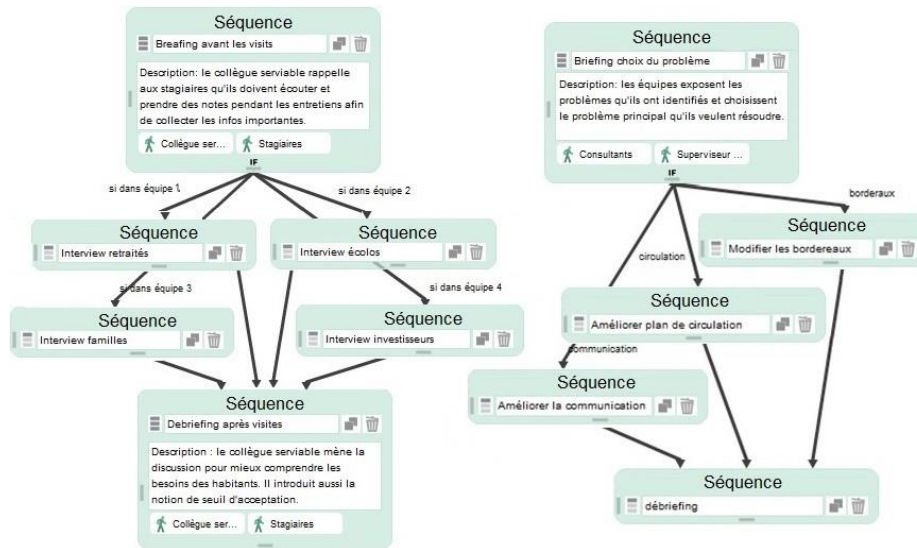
Séquence

Breafing avant les visits

Description: le collègue serviable rappelle aux stagiaires qu'ils doivent écouter et prendre des notes pendant les entretiens afin de collecter les infos importantes.

Collègue ser...

Stagiaires

IF

si dans équipe 1

si dans équipe 2

Séquence

Interview retraités

Séquence

Interview écolos

si dans équipe 3

si dans équipe 4

Séquence

Interview familles

Séquence

Interview investisseurs

Séquence

Debriefing après visites

Description : le collègue serviable mène la discussion pour mieux comprendre les besoins des habitants. Il introduit aussi la notion de seuil d'acceptation.

Collègue ser...

Stagiaires

Séquence

Briefing choix du problème

Description: les équipes exposent les problèmes qu'ils ont identifiés et choisissent le problème principal qu'ils veulent résoudre.

Consultants

Superviseur ...

IF

bordereaux

Séquence

Modifier les bordereaux

circulation

Séquence

Améliorer plan de circulation

communication

Séquence

Améliorer la communication

Séquence

débriefing